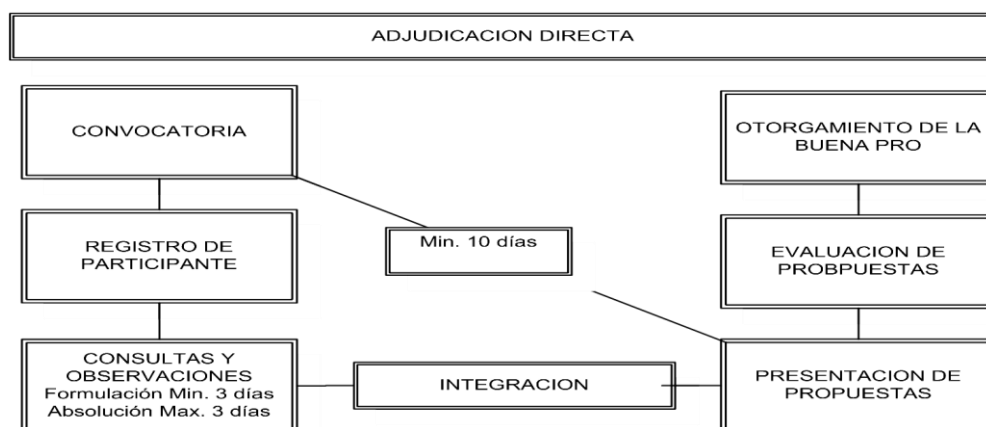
ADJUDICACION DIRECTA

CONVOCATORIA

REGISTRO DE PARTICIPANTE

CONSULTAS Y OBSERVACIONES
Formulación Min. 3 días
Absolución Max. 3 días

Min. 10 días

INTEGRACION

OTORGAMIENTO DE LA BUENA PRO

EVALUACION DE PROBPUESTAS

PRESENTACION DE PROPUESTAS